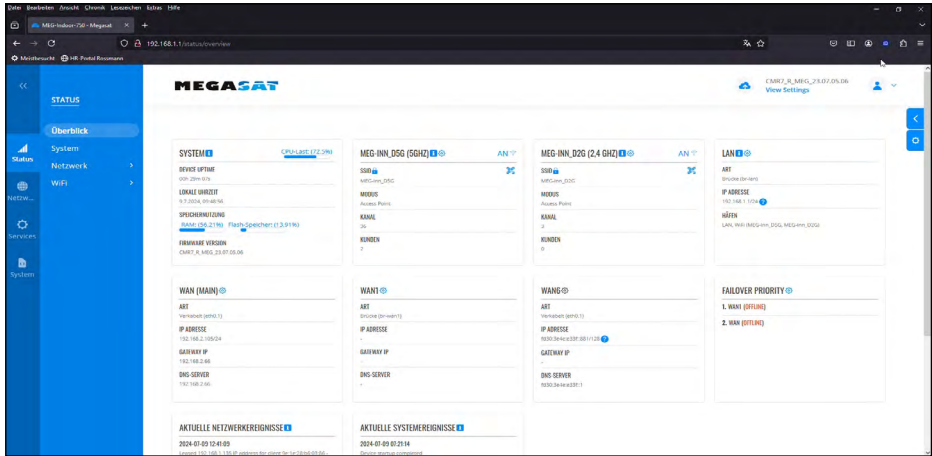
Datei Bearbeiten Ansicht Chronik Lesezeichen Extras Hilfe

MEG-Indoor-750 - Megasat ×

192.168.1.1/status/overview

Meistbesucht HR-Portal Rossmann

STATUS

Überblick

System

Netzwerk

WiFi

Status

Netzw...

Services

System

MEGASAT

CMR7_R_MEG_23.07.05.06
View Settings

SYSTEM
CPU-Last: (72.3%)
DEVICE UPTIME
00h 29m 07s
LOKALE UHRZEIT
9.7.2024, 09:48:56
SPEICHERNUTZUNG
RAM: (56.21%) Flash-Speicher: (13.91%)
FIRMWARE VERSION
CMR7_R_MEG_23.07.05.06

MEG-INN_D5G (5GHZ)
AN
SSID
MEG-inn_D5G
MODUS
Access Point
KANAL
36
KUNDEN
2

MEG-INN_D2G (2,4 GHZ)
AN
SSID
MEG-inn_D2G
MODUS
Access Point
KANAL
3
KUNDEN
0

LAN
ART
Brücke (br-lan)
IP ADRESSE
192.168.1.1/24
HÄFEN
LAN, WiFi (MEG-inn_D5G, MEG-inn_D2G)

WAN (MAIN)
ART
Verkabelt (eth0.1)
IP ADRESSE
192.168.2.105/24
GATEWAY IP
192.168.2.66
DNS-SERVER
192.168.2.66

WAN1
ART
Brücke (br-wan1)
IP ADRESSE
-
GATEWAY IP
-
DNS-SERVER
-

WAN6
ART
Verkabelt (eth0.1)
IP ADRESSE
fd30:3e4e:e33f:0:1/128
GATEWAY IP
-
DNS-SERVER
fd30:3e4e:e33f::1

FAILOVER PRIORITY
1. WAN1 (OFFLINE)
2. WAN (OFFLINE)

AKTUELLE NETZWERKEREIGNISSE
2024-07-09 12:41:05
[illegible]

AKTUELLE SYSTEMEREIGNISSE
2024-07-09 07:21:14
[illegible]